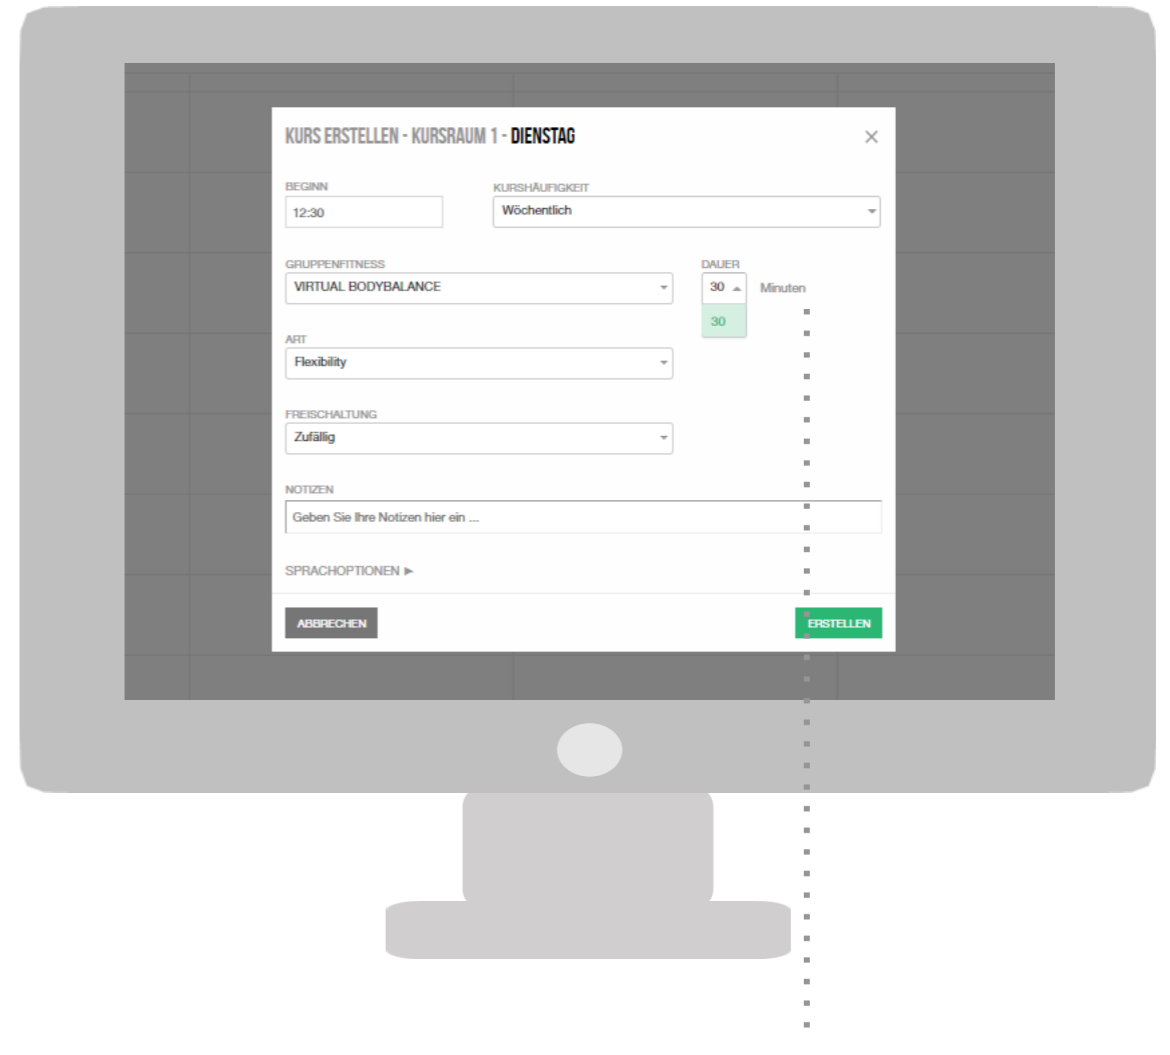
KURS ERSTELLEN - KURSRAUM 1 - DIENSTAG

×

BEGINN
12:30

KURSHÄUFIGKEIT
Wöchentlich

GRUPPENFITNESS
VIRTUAL BODYBALANCE

DAUER
30
30
Minuten

ART
Flexibility

FREISCHALTUNG
Zufällig

NOTIZEN
Geben Sie Ihre Notizen hier ein ...

SPRACHOPTIONEN ►

ABBRECHEN

ERSTELLEN